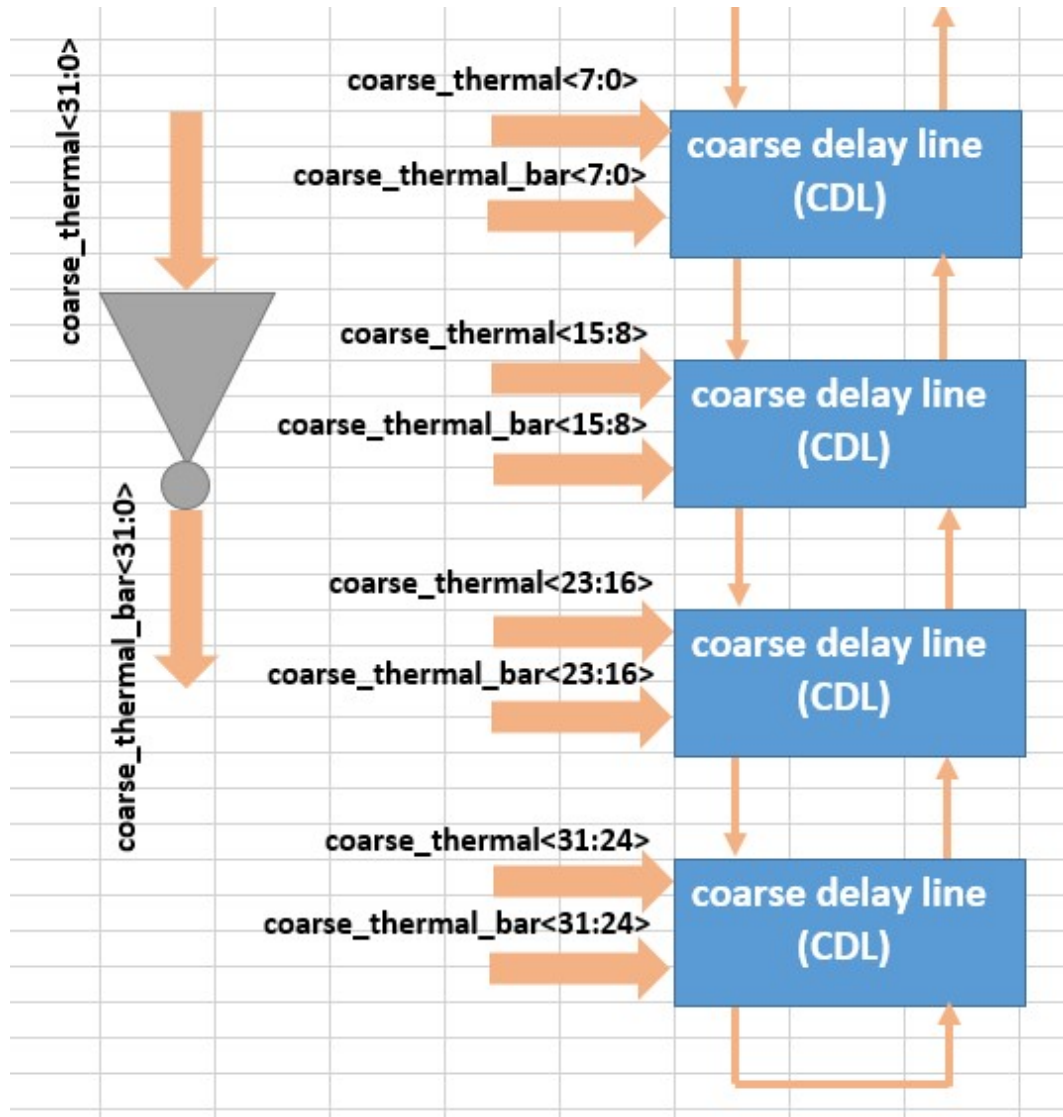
coarse_thermal<31:0>

coarse_thermal<7:0>

coarse_thermal_bar<7:0>

coarse delay line
(CDL)

coarse_thermal<15:8>

coarse_thermal_bar<15:8>

coarse delay line
(CDL)

coarse_thermal_bar<31:0>

coarse_thermal<23:16>

coarse_thermal_bar<23:16>

coarse delay line
(CDL)

coarse_thermal<31:24>

coarse_thermal_bar<31:24>

coarse delay line
(CDL)